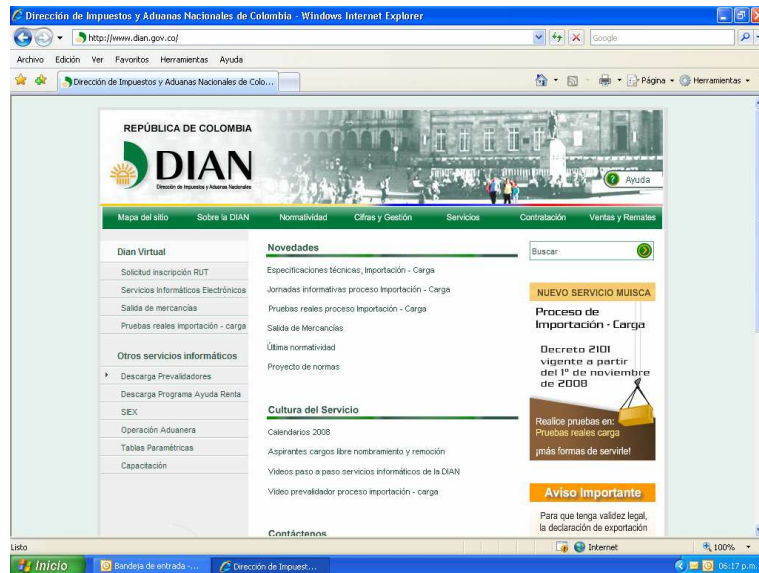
Dirección de Impuestos y Aduanas Nacionales de Colombia - Windows Internet Explorer

http://www.dian.gov.co/

Google

Archivo Edición Ver Favoritos Herramientas Ayuda

Dirección de Impuestos y Aduanas Nacionales de Colo...

Página Herramientas

REPÚBLICA DE COLOMBIA

DIAN

Dirección de Impuestos y Aduanas Nacionales

Ayuda

Mapa del sitio Sobre la DIAN Normatividad Cifras y Gestión Servicios Contratación Ventas y Remates

Dian Virtual

Solicitud inscripción RUT

Servicios Informáticos Electrónicos

Salida de mercancías

Pruebas reales importación - carga

Otros servicios informáticos

Descarga Prevalidadores

Descarga Programa Ayuda Renta

SEX

Operación Aduanera

Tablas Paramétricas

Capacitación

Novedades

Especificaciones técnicas, Importación - Carga

Jornadas informativas proceso Importación - Carga

Pruebas reales proceso Importación - Carga

Salida de Mercancías

Última normatividad

Proyecto de normas

Cultura del Servicio

Calendarios 2008

Aspirantes cargos libre nombramiento y remoción

Videos paso a paso servicios informáticos de la DIAN

Video prevalidador proceso importación - carga

Contáctenos

Buscar

NUEVO SERVICIO MUISCA

Proceso de Importación - Carga

Decreto 2101 vigente a partir del 1º de noviembre de 2008

Realice pruebas en: Pruebas reales carga

¡más formas de servirle!

Aviso importante

Para que tenga validez legal, la declaración de exportación

Listo

Internet

100%

Inicio

Bandeja de entrada -...

Dirección de Impuest...

06:17 p.m.